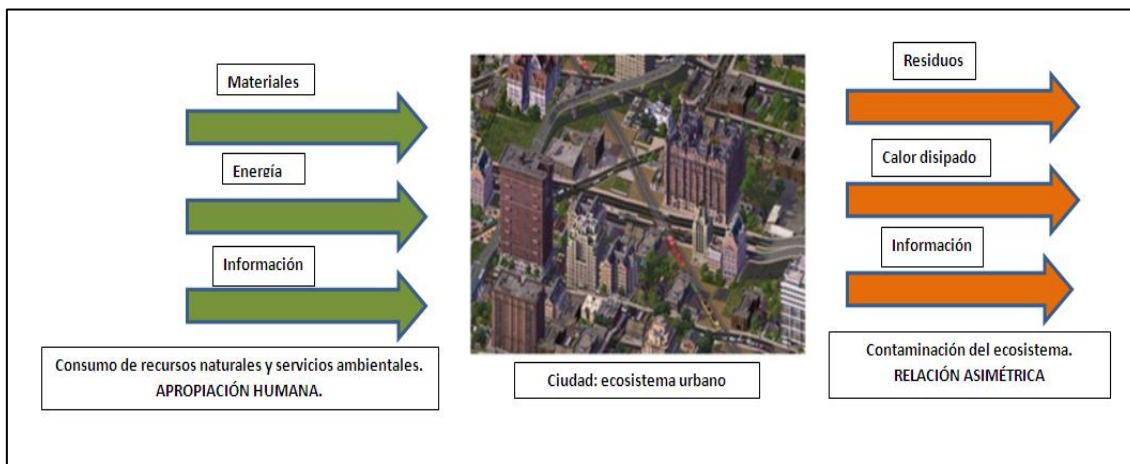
Materiales

Energía

Información

Consumo de recursos naturales y servicios ambientales. APROPIACIÓN HUMANA.

Ciudad: ecosistema urbano

Residuos

Calor disipado

Información

Contaminación del ecosistema. RELACIÓN ASIMÉTRICA